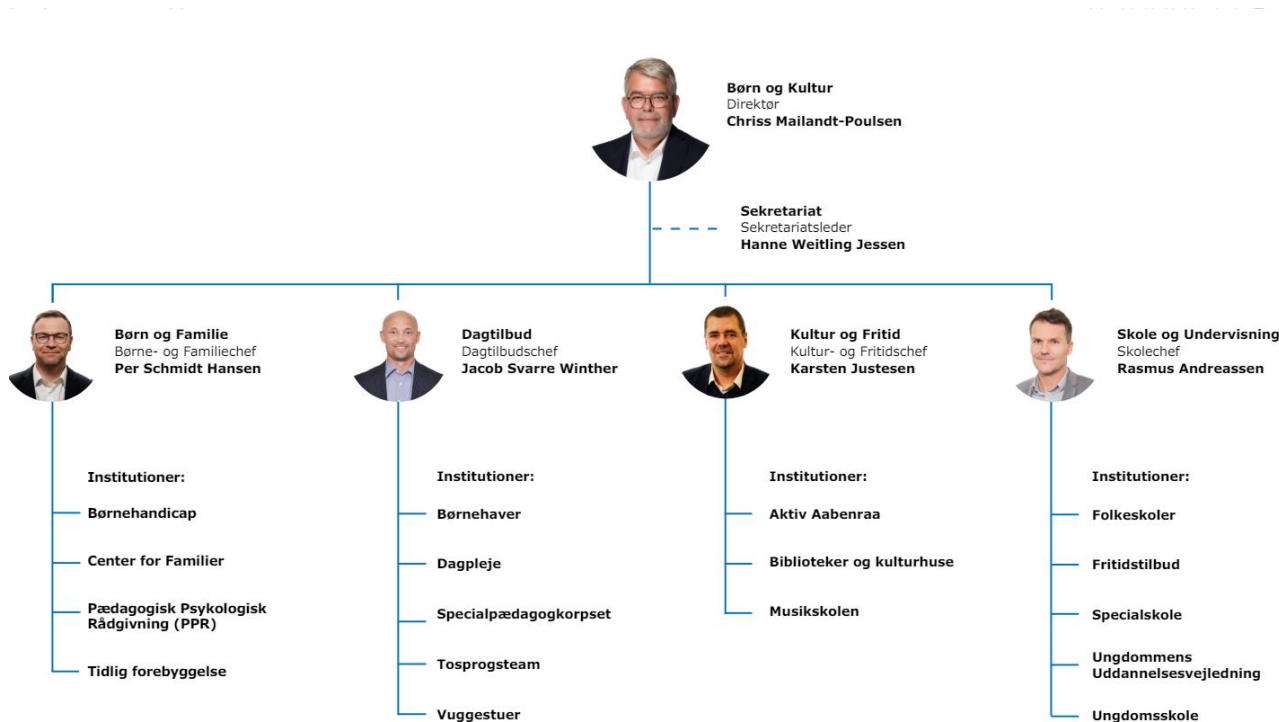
Børn og Kultur
Direktør
Chriss Mailandt-Poulsen

Sekretariat
Sekretariatsleder
Hanne Weitling Jessen

Børn og Familie
Børne- og Familiechef
Per Schmidt Hansen

Institutioner:
Børnehandicap
Center for Familier
Pædagogisk Psykologisk Rådgivning (PPR)
Tidlig forebyggelse

Dagtilbud
Dagtilbudschef
Jacob Svarre Winther

Institutioner:
Børnehaver
Dagpleje
Specialpædagogkorpset
Tosprogsteam
Vuggestuer

Kultur og Fritid
Kultur- og Fritidschef
Karsten Justesen

Institutioner:
Aktiv Aabenraa
Biblioteker og kulturhuse
Musikskolen

Skole og Undervisning
Skolechef
Rasmus Andreassen

Institutioner:
Folkeskoler
Fritidstilbud
Specialskole
Ungdommens Uddannelsesvejledning
Ungdomsskole